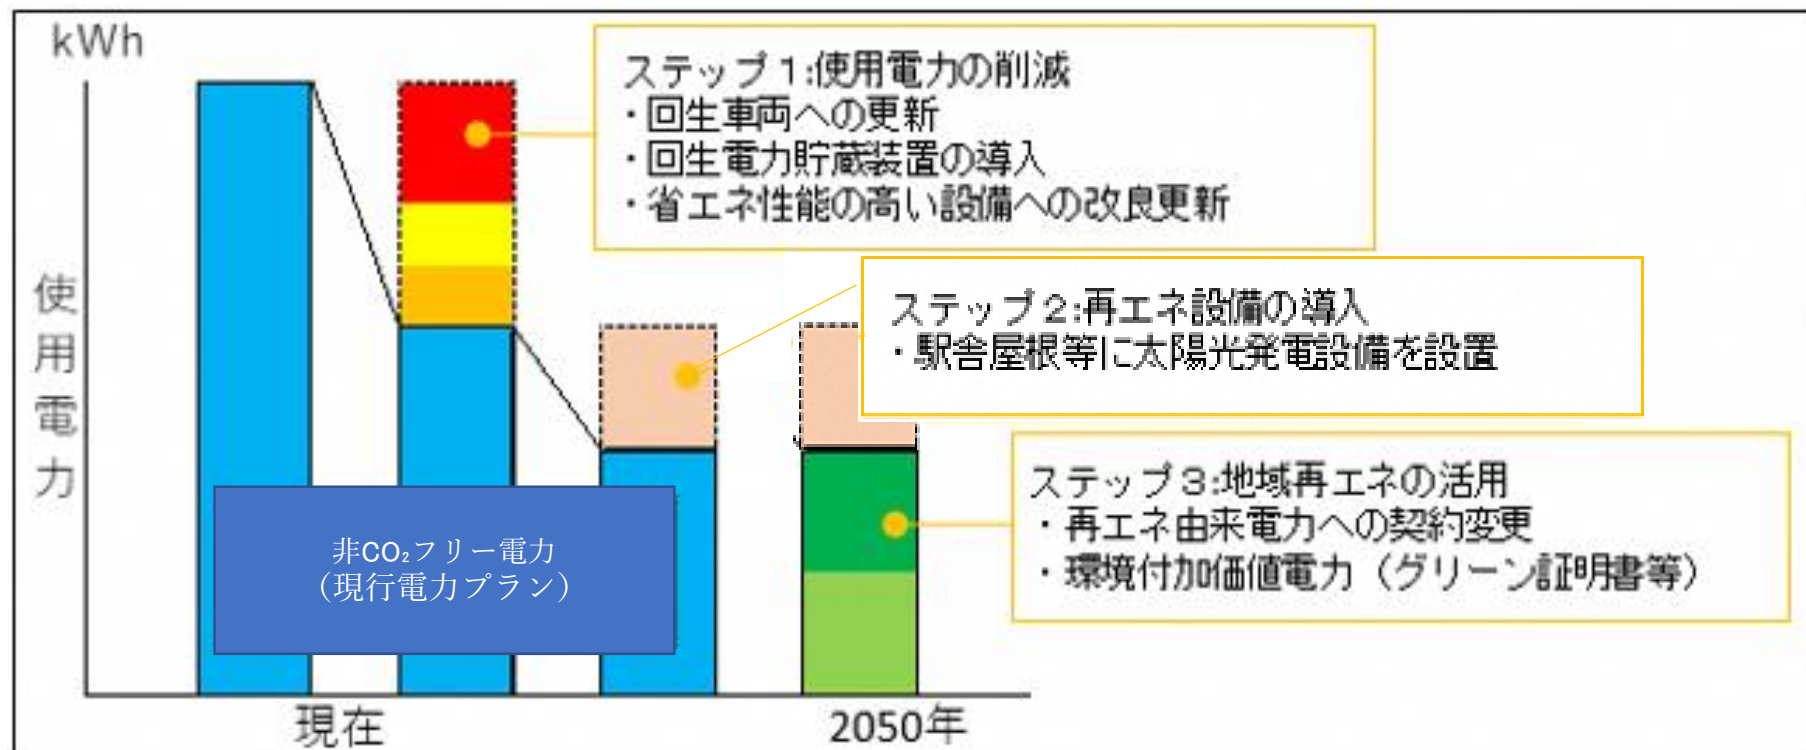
kWh

使用電力

ステップ1:使用電力の削減
・回生車両への更新
・回生電力貯蔵装置の導入
・省エネ性能の高い設備への改良更新

ステップ2:再エネ設備の導入
・駅舎屋根等に太陽光発電設備を設置

ステップ3:地域再エネの活用
・再エネ由来電力への契約変更
・環境付加価値電力（グリーン証明書等）

非$CO_2$フリー電力
（現行電力プラン）

現在

2050年